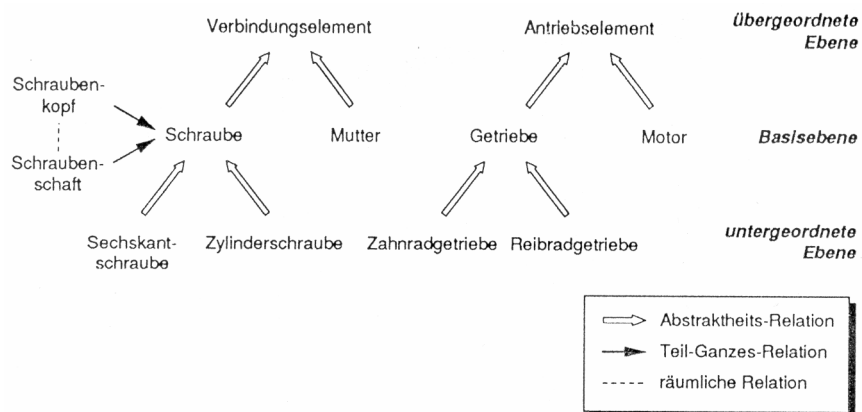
Verbindungselement

Antriebselement

übergeordnete Ebene

Schraubenkopf

Schraubenschaft

Schraube

Mutter

Getriebe

Motor

Basisebene

Sechskantschraube

Zylinderschraube

Zahnradgetriebe

Reibradgetriebe

untergeordnete Ebene

Abstraktheits-Relation

Teil-Ganzes-Relation

räumliche Relation